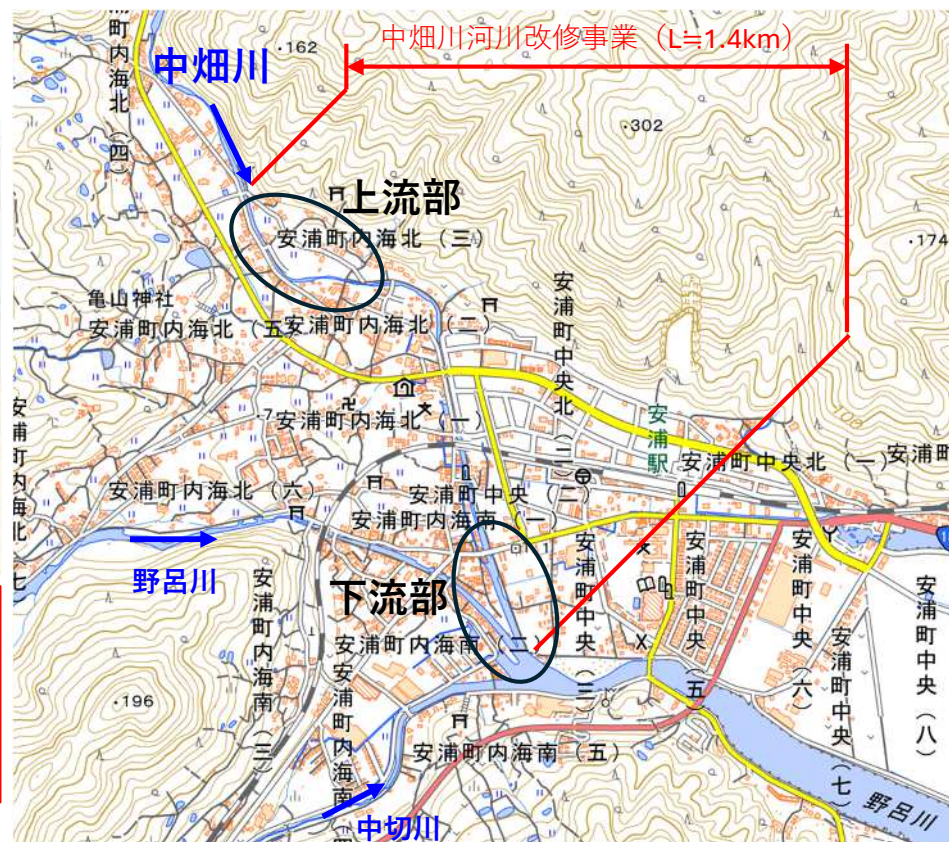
中畑川河川改修事業（L≒1.4km）

中畑川

上流部

下流部

野呂川

中切川

·162

·302

·174

·196

町内海北（四）

安浦町内海北（三）

亀山神社

安浦町内海北（五）

安浦町内海北（二）

安浦町内海北（一）

安浦町内海北（六）

安浦町内海北（七）

安浦町中央北（二）

安浦駅

安浦町中央北（一）

安浦町中央（二）

安浦町内海南（一）

安浦町内海南（二）

安浦町内海南（三）

安浦町内海南（四）

安浦町内海南（五）

安浦町中央（三）

安浦町中央（五）

安浦町中央（六）

安浦町中央（七）

安浦町中央（八）

野呂川